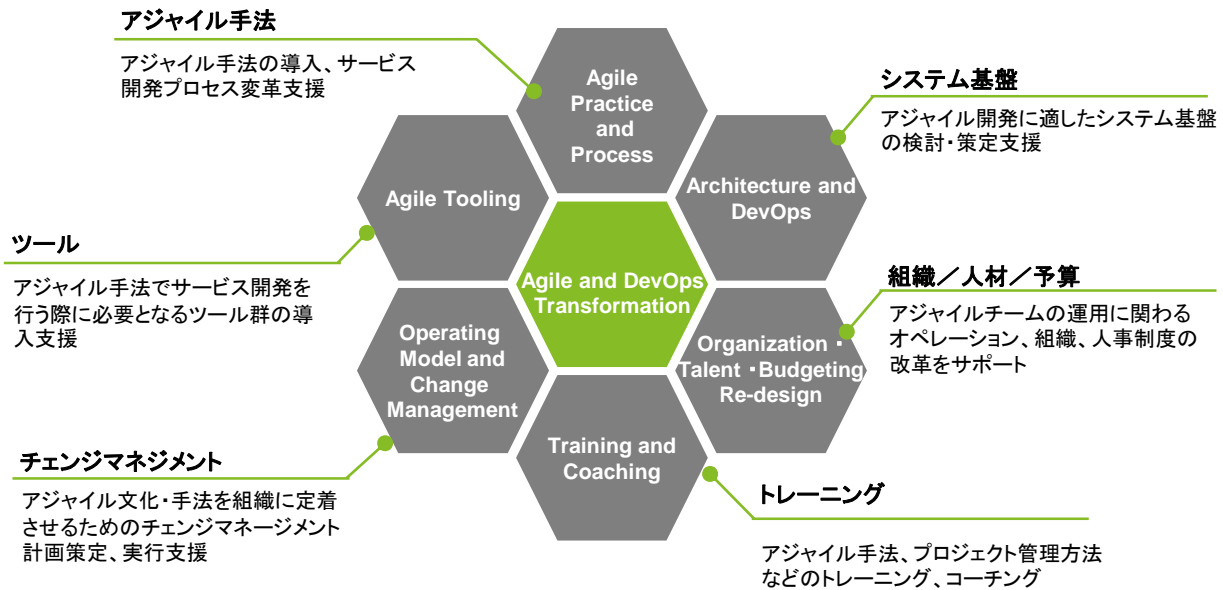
アジャイル手法

アジャイル手法の導入、サービス開発プロセス変革支援

Agile Practice and Process

システム基盤

アジャイル開発に適したシステム基盤の検討・策定支援

Agile Tooling

Architecture and DevOps

ツール

アジャイル手法でサービス開発を行う際に必要となるツール群の導入支援

Agile and DevOps Transformation

組織／人材／予算

アジャイルチームの運用に関わるオペレーション、組織、人事制度の改革をサポート

Operating Model and Change Management

Organization・Talent・Budgeting Re-design

Training and Coaching

チェンジマネジメント

アジャイル文化・手法を組織に定着させるためのチェンジマネージメント計画策定、実行支援

トレーニング

アジャイル手法、プロジェクト管理方法などのトレーニング、コーチング